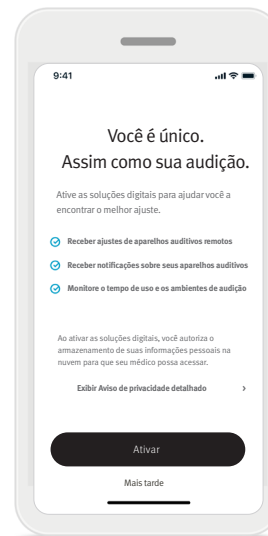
9:41

Você é único. Assim como sua audição.

Ative as soluções digitais para ajudar você a encontrar o melhor ajuste.

Receber ajustes de aparelhos auditivos remotos

Receber notificações sobre seus aparelhos auditivos

Monitore o tempo de uso e os ambientes de audição

Ao ativar as soluções digitais, você autoriza o armazenamento de suas informações pessoais na nuvem para que seu médico possa acessar.

Exibir Aviso de privacidade detalhado >

Ativar

Mais tarde